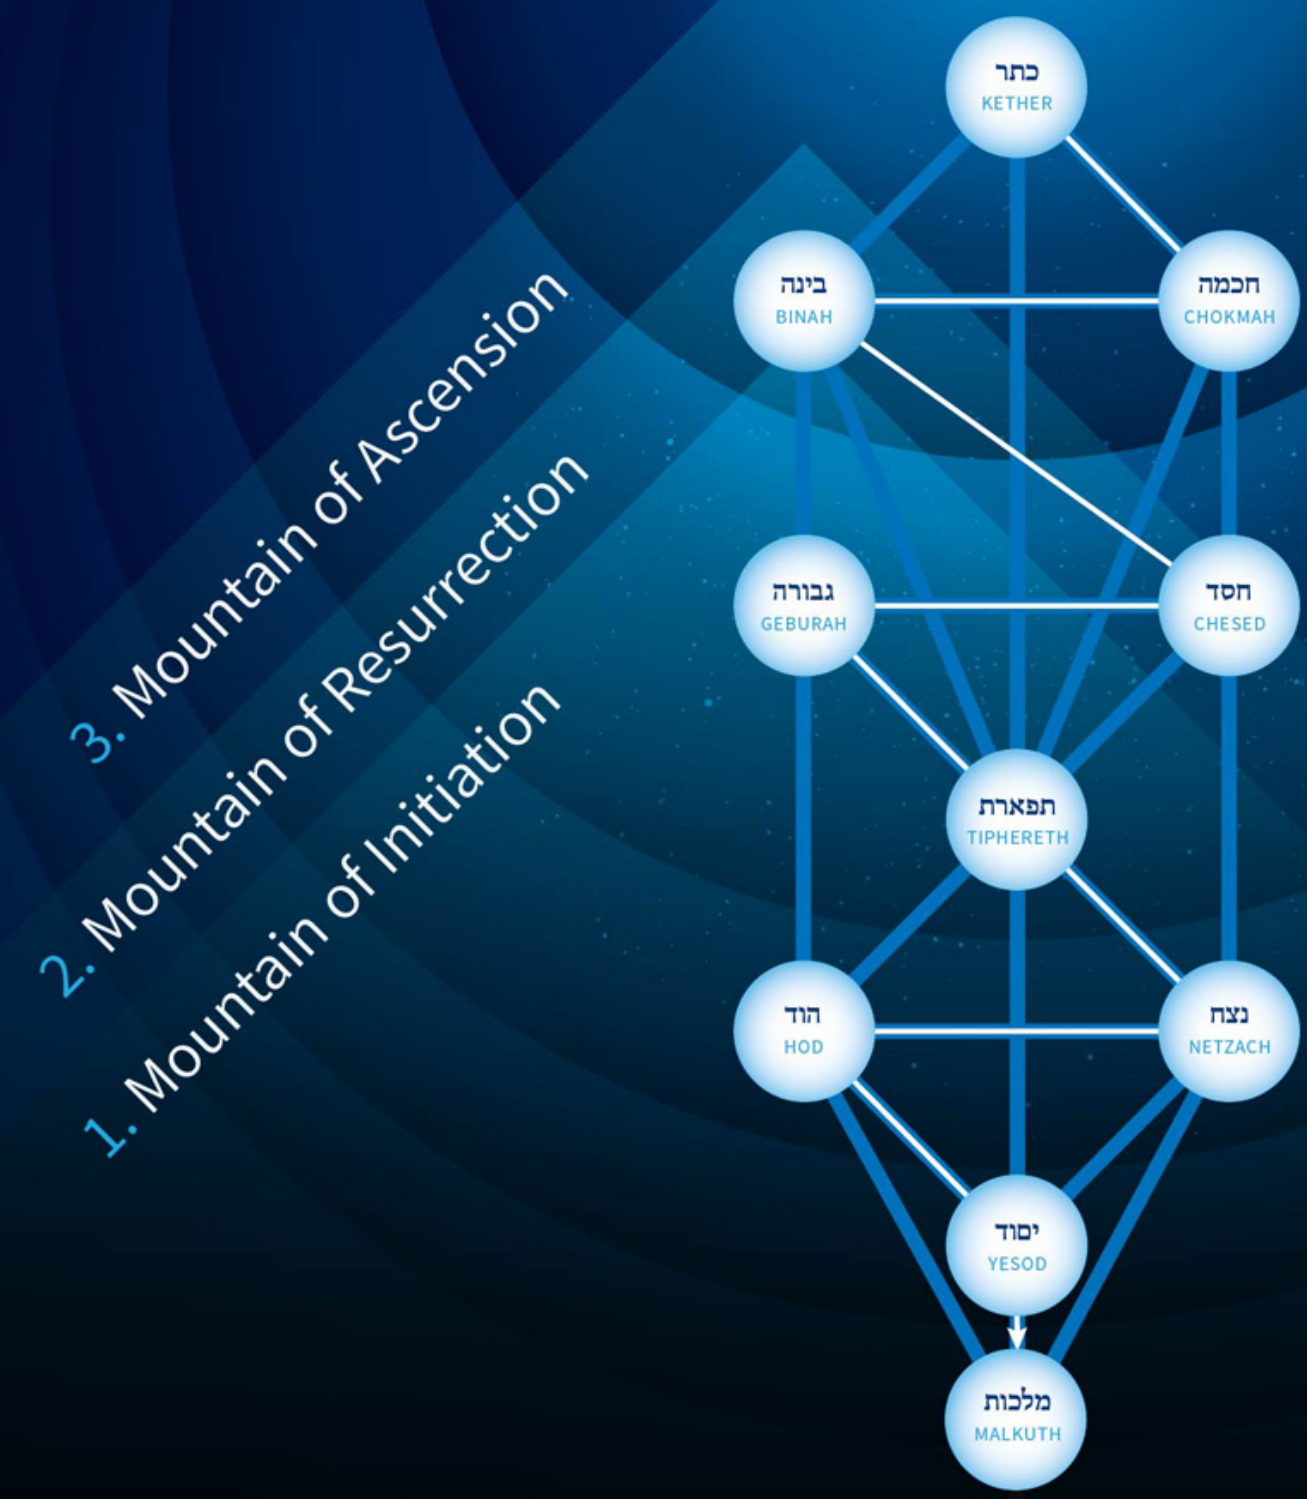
3. Mountain of Ascension
2. Mountain of Resurrection
1. Mountain of Initiation

כתר
KETHER

בינה
BINAH

חכמה
CHOKMAH

גבורה
GEBURAH

חסד
CHESED

תפארת
TIPHERETH

הוד
HOD

נצח
NETZACH

יסוד
YESOD

מלכות
MALKUTH